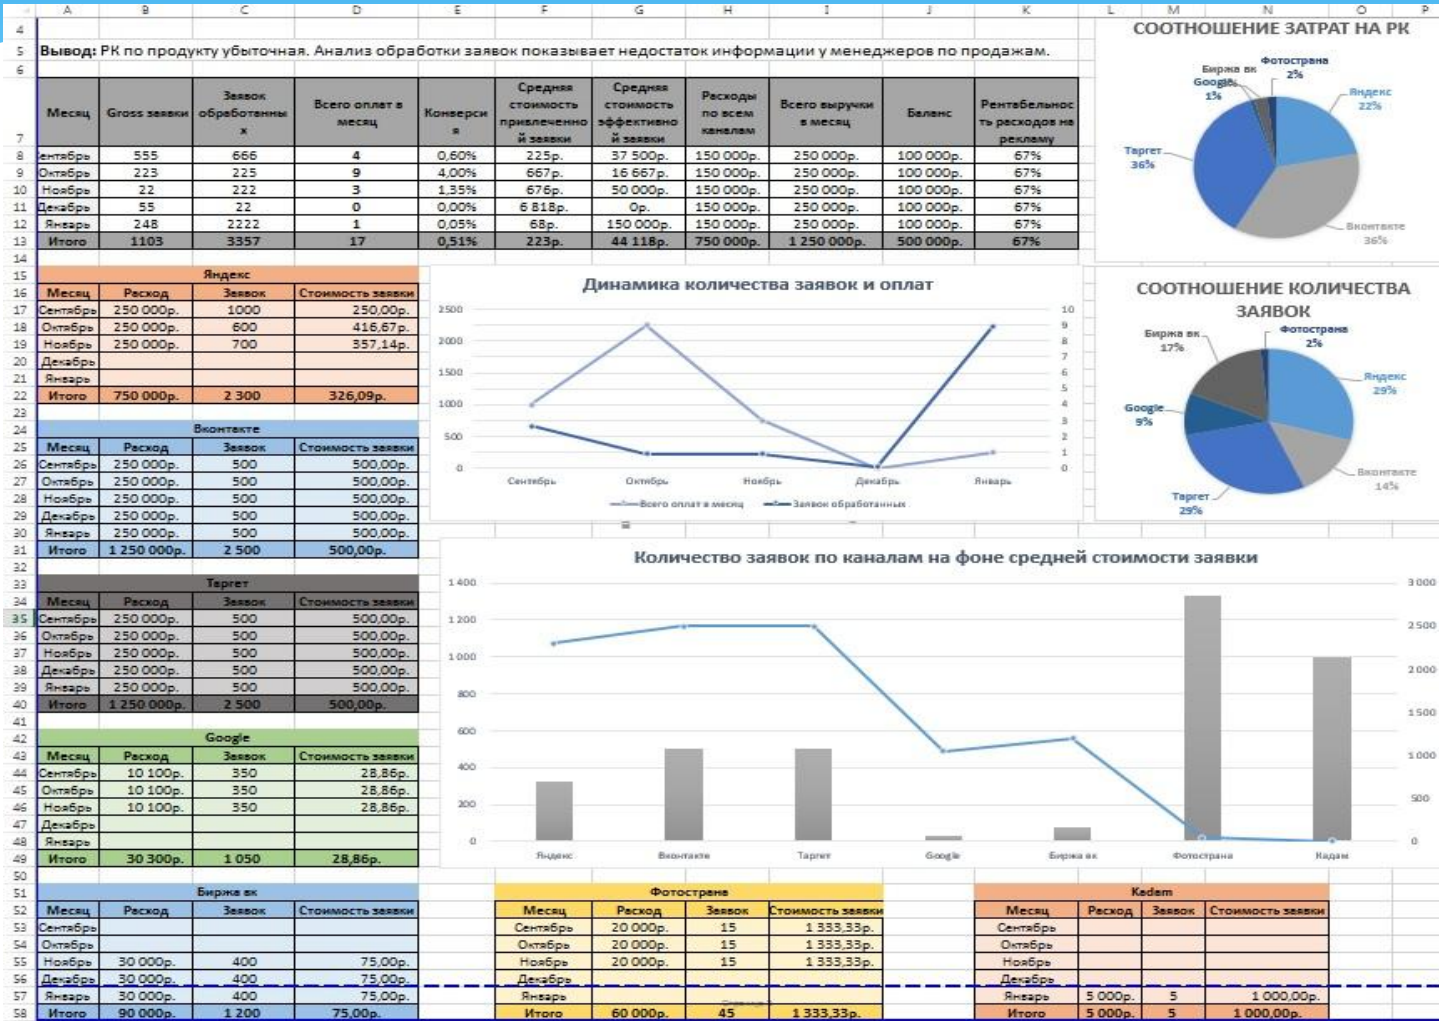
| | A | B | C | D | E | F | G | H | I | J | K | L | M | N | O | P |
|---|---|---|---|---|---|---|---|---|---|---|---|---|---|---|---|---|

Вывод: РК по продукту убыточная. Анализ обработки заявок показывает недостаток информации у менеджеров по продажам.

| Месяц | Gross заявки | Заявок обработанных | Всего оплат в месяц | Конверсия | Средняя стоимость привлеченной заявки | Средняя стоимость эффективной заявки | Расходы по всем каналам | Всего выручки в месяц | Баланс | Рентабельность расходов на рекламу |
|---|---|---|---|---|---|---|---|---|---|---|
| ентябрь | 555 | 666 | 4 | 0,60% | 225р. | 37 500р. | 150 000р. | 250 000р. | 100 000р. | 67% |
| Октябрь | 223 | 225 | 9 | 4,00% | 667р. | 16 667р. | 150 000р. | 250 000р. | 100 000р. | 67% |
| Ноябрь | 22 | 222 | 3 | 1,35% | 676р. | 50 000р. | 150 000р. | 250 000р. | 100 000р. | 67% |
| Декабрь | 55 | 22 | 0 | 0,00% | 6 818р. | 0р. | 150 000р. | 250 000р. | 100 000р. | 67% |
| Январь | 248 | 2222 | 1 | 0,05% | 68р. | 150 000р. | 150 000р. | 250 000р. | 100 000р. | 67% |
| Итого | 1103 | 3357 | 17 | 0,51% | 223р. | 44 118р. | 750 000р. | 1 250 000р. | 500 000р. | 67% |

Яндекс
| Месяц | Расход | Заявок | Стоимость заявки |
|---|---|---|---|
| Сентябрь | 250 000р. | 1000 | 250,00р. |
| Октябрь | 250 000р. | 600 | 416,67р. |
| Ноябрь | 250 000р. | 700 | 357,14р. |
| Декабрь | | | |
| Январь | | | |
| Итого | 750 000р. | 2 300 | 326,09р. |

Вконтакте
| Месяц | Расход | Заявок | Стоимость заявки |
|---|---|---|---|
| Сентябрь | 250 000р. | 500 | 500,00р. |
| Октябрь | 250 000р. | 500 | 500,00р. |
| Ноябрь | 250 000р. | 500 | 500,00р. |
| Декабрь | 250 000р. | 500 | 500,00р. |
| Январь | 250 000р. | 500 | 500,00р. |
| Итого | 1 250 000р. | 2 500 | 500,00р. |

Таргет
| Месяц | Расход | Заявок | Стоимость заявки |
|---|---|---|---|
| Сентябрь | 250 000р. | 500 | 500,00р. |
| Октябрь | 250 000р. | 500 | 500,00р. |
| Ноябрь | 250 000р. | 500 | 500,00р. |
| Декабрь | 250 000р. | 500 | 500,00р. |
| Январь | 250 000р. | 500 | 500,00р. |
| Итого | 1 250 000р. | 2 500 | 500,00р. |

Google
| Месяц | Расход | Заявок | Стоимость заявки |
|---|---|---|---|
| Сентябрь | 10 100р. | 350 | 28,86р. |
| Октябрь | 10 100р. | 350 | 28,86р. |
| Ноябрь | 10 100р. | 350 | 28,86р. |
| Декабрь | | | |
| Январь | | | |
| Итого | 30 300р. | 1 050 | 28,86р. |

Биржа вк
| Месяц | Расход | Заявок | Стоимость заявки |
|---|---|---|---|
| Сентябрь | | | |
| Октябрь | | | |
| Ноябрь | 30 000р. | 400 | 75,00р. |
| Декабрь | 30 000р. | 400 | 75,00р. |
| Январь | 30 000р. | 400 | 75,00р. |
| Итого | 90 000р. | 1 200 | 75,00р. |

Фотострана
| Месяц | Расход | Заявок | Стоимость заявки |
|---|---|---|---|
| Сентябрь | 20 000р. | 15 | 1 333,33р. |
| Октябрь | 20 000р. | 15 | 1 333,33р. |
| Ноябрь | 20 000р. | 15 | 1 333,33р. |
| Декабрь | | | |
| Январь | | | |
| Итого | 60 000р. | 45 | 1 333,33р. |

Kadam
| Месяц | Расход | Заявок | Стоимость заявки |
|---|---|---|---|
| Сентябрь | | | |
| Октябрь | | | |
| Ноябрь | | | |
| Декабрь | | | |
| Январь | 5 000р. | 5 | 1 000,00р. |
| Итого | 5 000р. | 5 | 1 000,00р. |

СООТНОШЕНИЕ ЗАТРАТ НА РК
Биржа вк Фотострана 2% Google 1% Яндекс 22% Таргет 36% Вконтакте 36%

Динамика количества заявок и оплат
2500 2000 1500 1000 500 0
10 9 8 7 6 5 4 3 2 1 0
Сентябрь Октябрь Ноябрь Декабрь Январь
Всего оплат в месяц Заявок обработанных

СООТНОШЕНИЕ КОЛИЧЕСТВА ЗАЯВОК
Биржа вк 17% Фотострана 2% Яндекс 29% Google 9% Вконтакте 14% Таргет 29%

Количество заявок по каналам на фоне средней стоимости заявки
1 400 1 200 1 000 800 600 400 200 0
3 000 2 500 2 000 1 500 1 000 500 0
Яндекс Вконтакте Таргет Google Биржа вк Фотострана Кадам